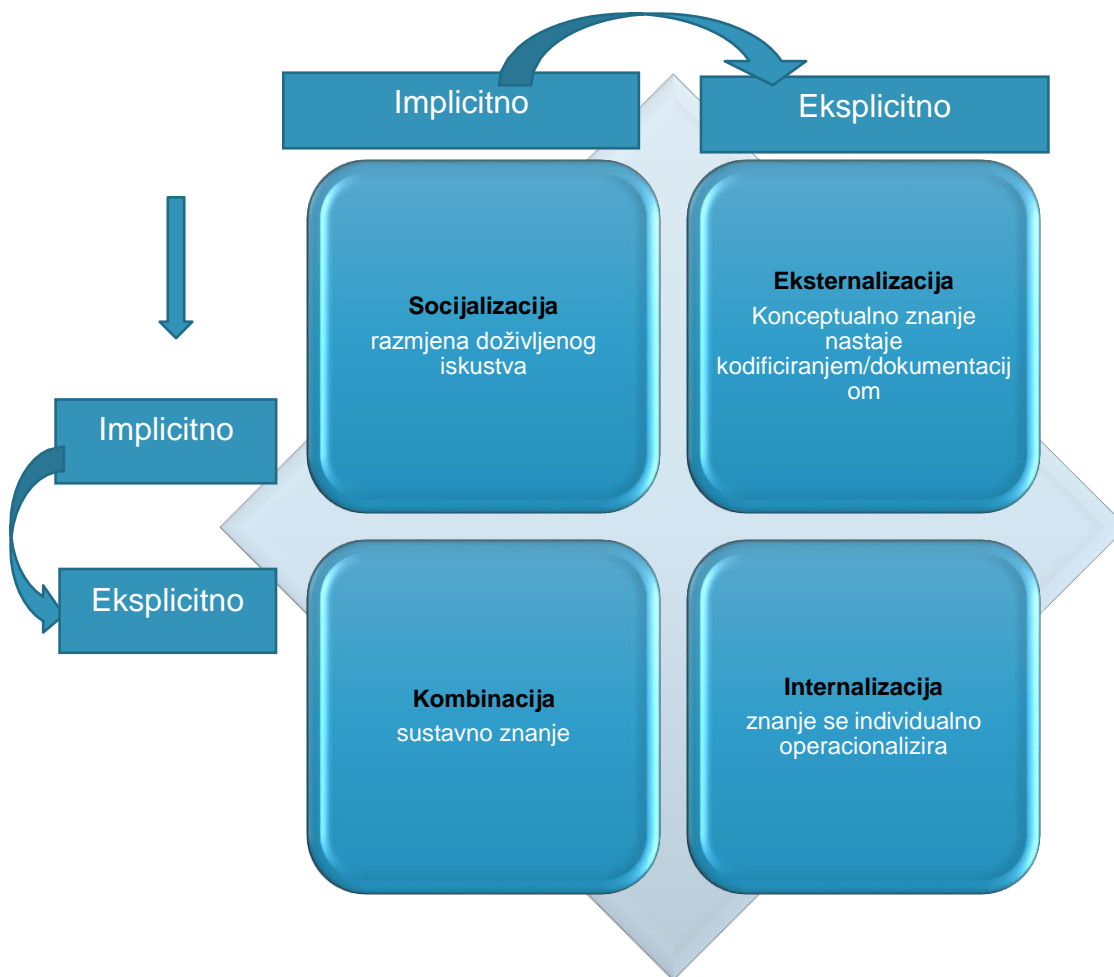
Implicitno

Eksplicitno

Implicitno

Eksplicitno

Socijalizacija
razmjena doživljenog iskustva

Eksternalizacija
Konceptualno znanje nastaje kodificiranjem/dokumentacijom

Kombinacija
sustavno znanje

Internalizacija
znanje se individualno operacionalizira